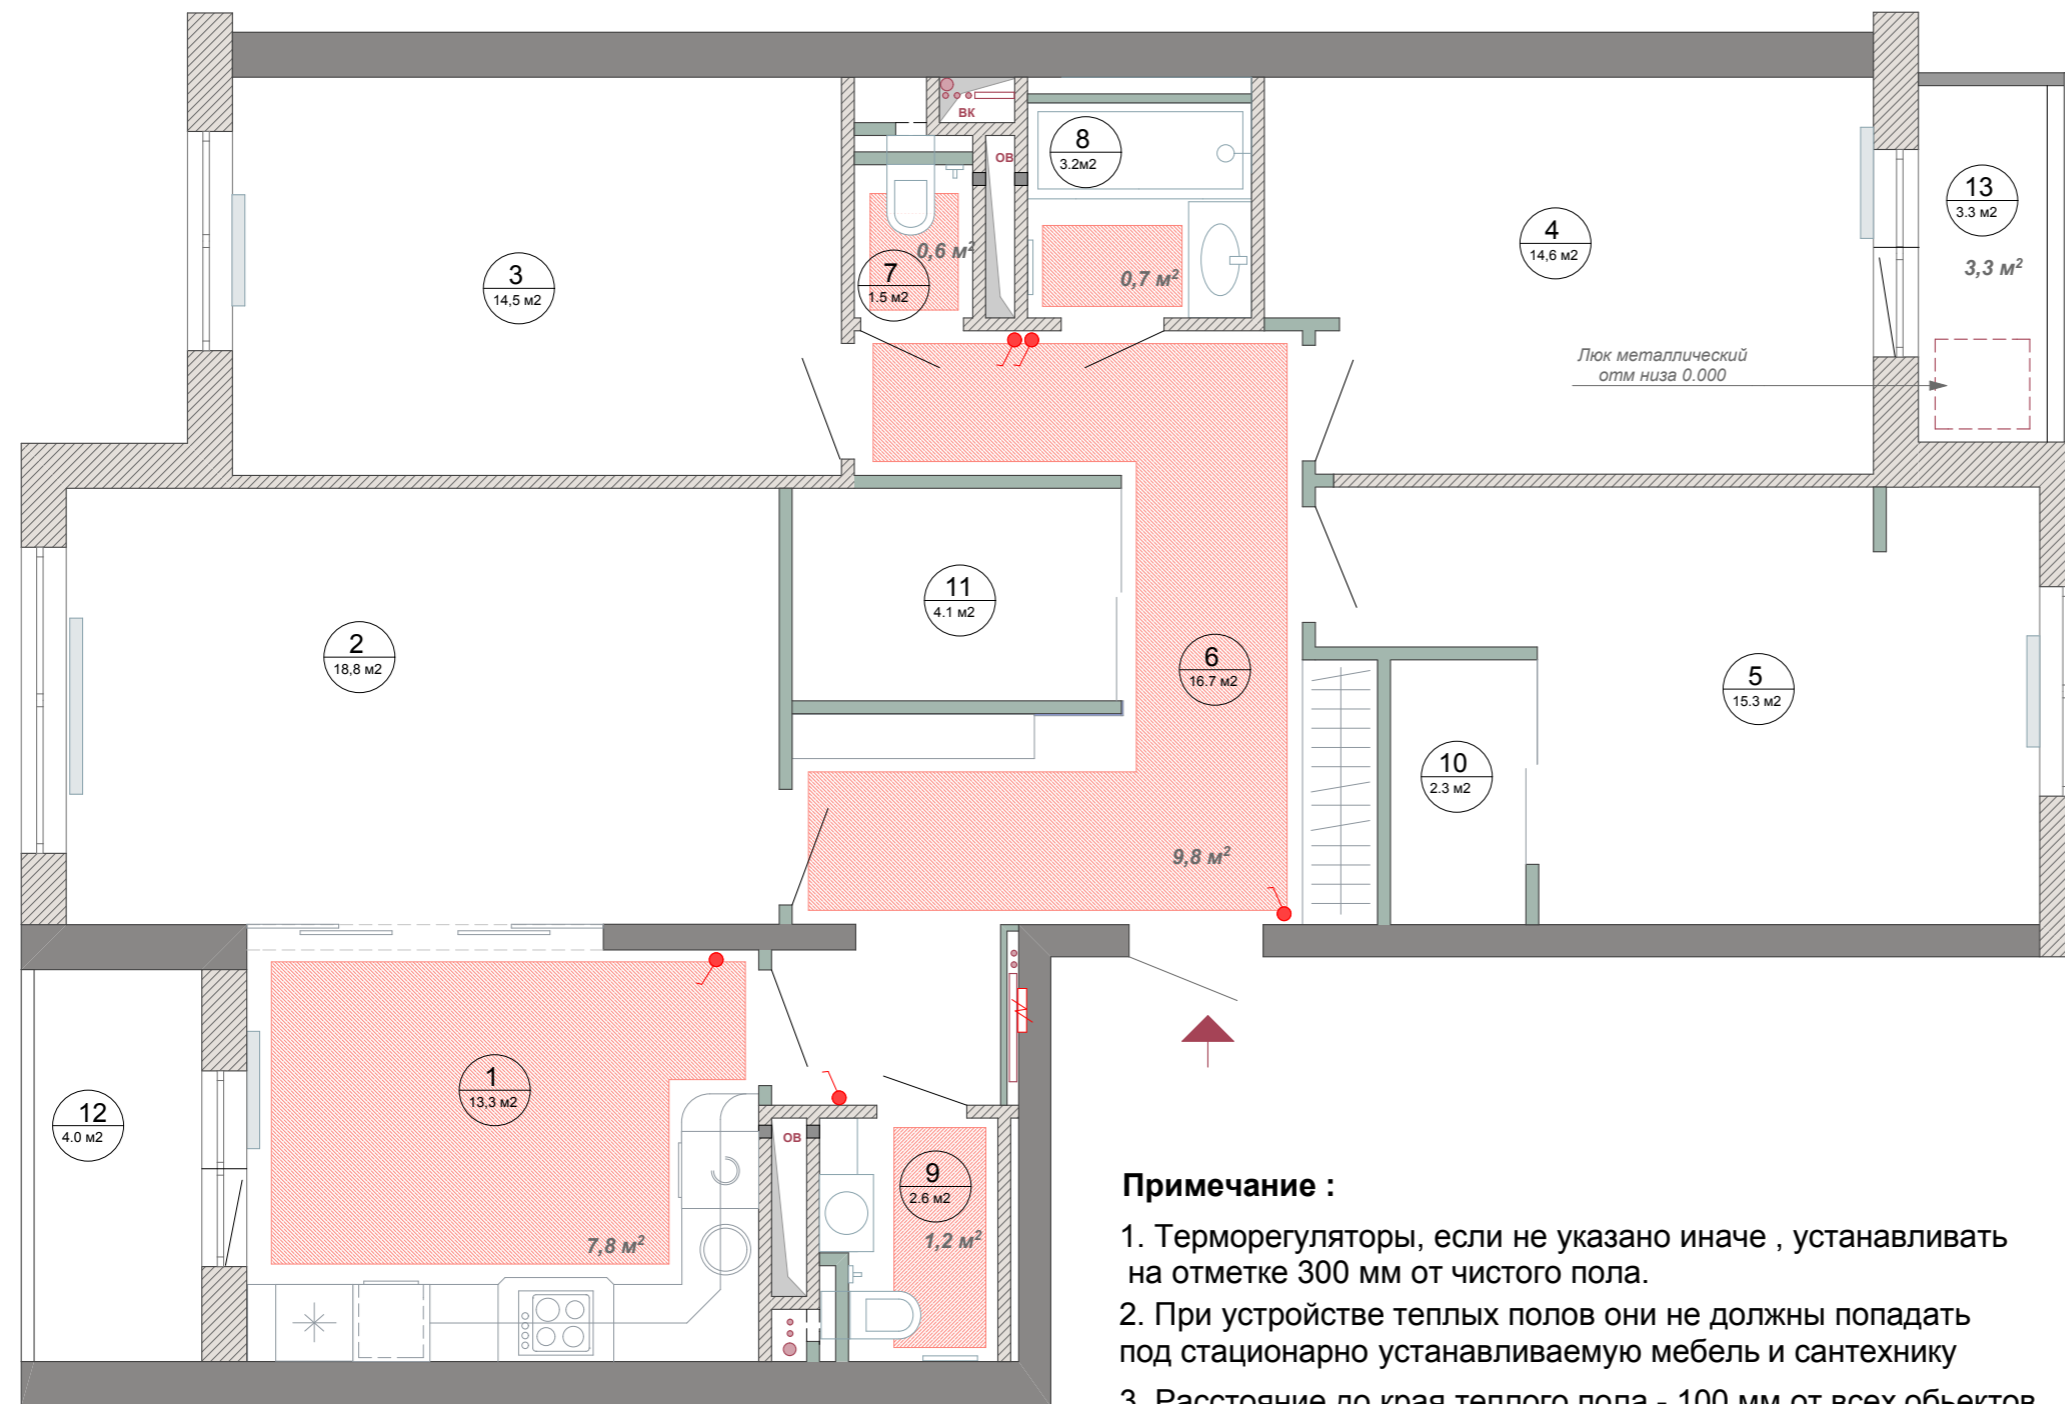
ВК
ОВ
8
3.2м2
3
14,5 м2
0,6 м²
7
1.5 м2
0,7 м²
4
14,6 м2
13
3.3 м2
3,3 м²
Люк металлический
отм низа 0.000
11
4.1 м2
2
18,8 м2
6
16.7 м2
5
15.3 м2
10
2.3 м2
9,8 м²
1
13,3 м2
12
4.0 м2
ОВ
9
2.6 м2
1,2 м²
7,8 м²

Примечание :

1. Терморегуляторы, если не указано иначе , устанавливать на отметке 300 мм от чистого пола.

2. При устройстве теплых полов они не должны попадать под стационарно устанавливаемую мебель и сантехнику

3. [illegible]